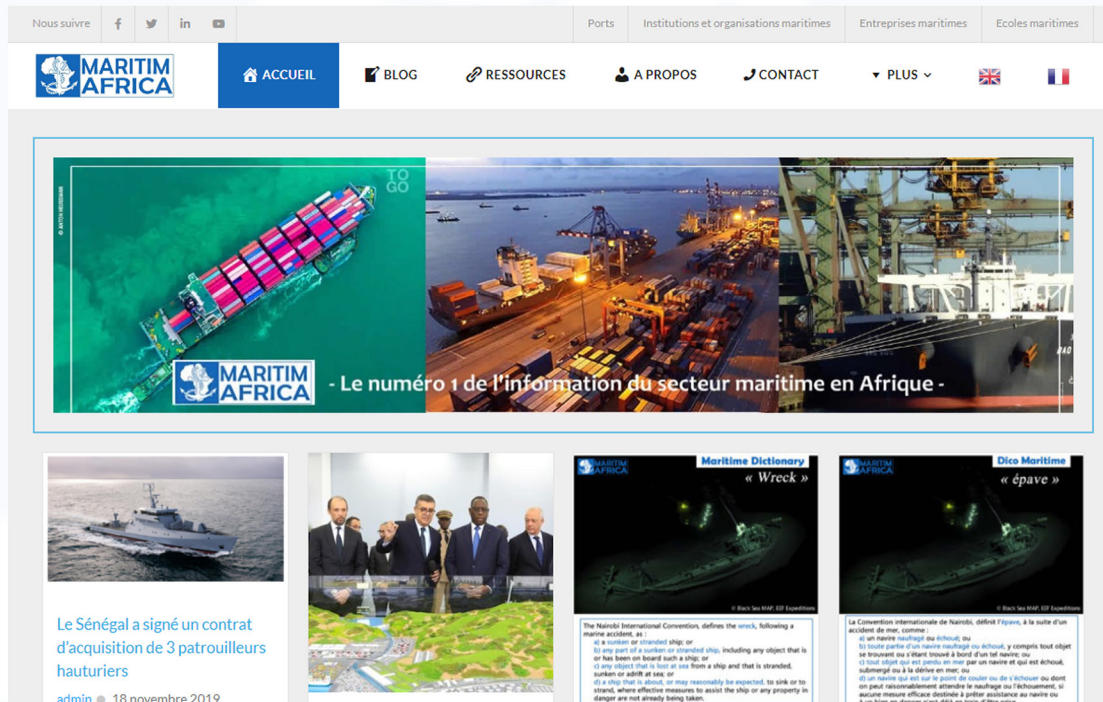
Nous suivre

Ports | Institutions et organisations maritimes | Entreprises maritimes | Ecoles maritimes

MARITIM AFRICA

ACCUEIL BLOG RESSOURCES A PROPOS CONTACT PLUS

TOGO

© ANTON NESSEMANN

MARITIM AFRICA - Le numéro 1 de l'information du secteur maritime en Afrique -

Le Sénégal a signé un contrat d'acquisition de 3 patrouilleurs hauturiers

admin 18 novembre 2019

MARITIM AFRICA Maritime Dictionary « Wreck »

© Black Sea MAP, EEF Expeditions

The Nairobi International Convention, defines the wreck, following a marine accident, as :
a) a sunken or stranded ship; or
b) any part of a sunken or stranded ship, including any object that is or has been on board such a ship; or
c) any object that is lost at sea from a ship and that is stranded, sunken or adrift at sea; or
d) a ship that is about, or may reasonably be expected, to sink or to strand, where effective measures to assist the ship or any property in danger are not already being taken.

MARITIM AFRICA Dico Maritime « épave »

© Black Sea MAP, EEF Expeditions

La Convention internationale de Nairobi, définit l'épave, à la suite d'un accident de mer, comme :
a) un navire naufragé ou échoué; ou
b) toute partie d'un navire naufragé ou échoué, y compris tout objet se trouvant ou s'étant trouvé à bord d'un tel navire; ou
c) tout objet qui est perdu en mer par un navire et qui est échoué, submergé ou à la dérive en mer; ou
d) un navire qui est sur le point de couler ou de s'échouer ou dont on peut raisonnablement attendre le naufrage ou l'échouement, si aucune mesure efficace destinée à prêter assistance au navire ou à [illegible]